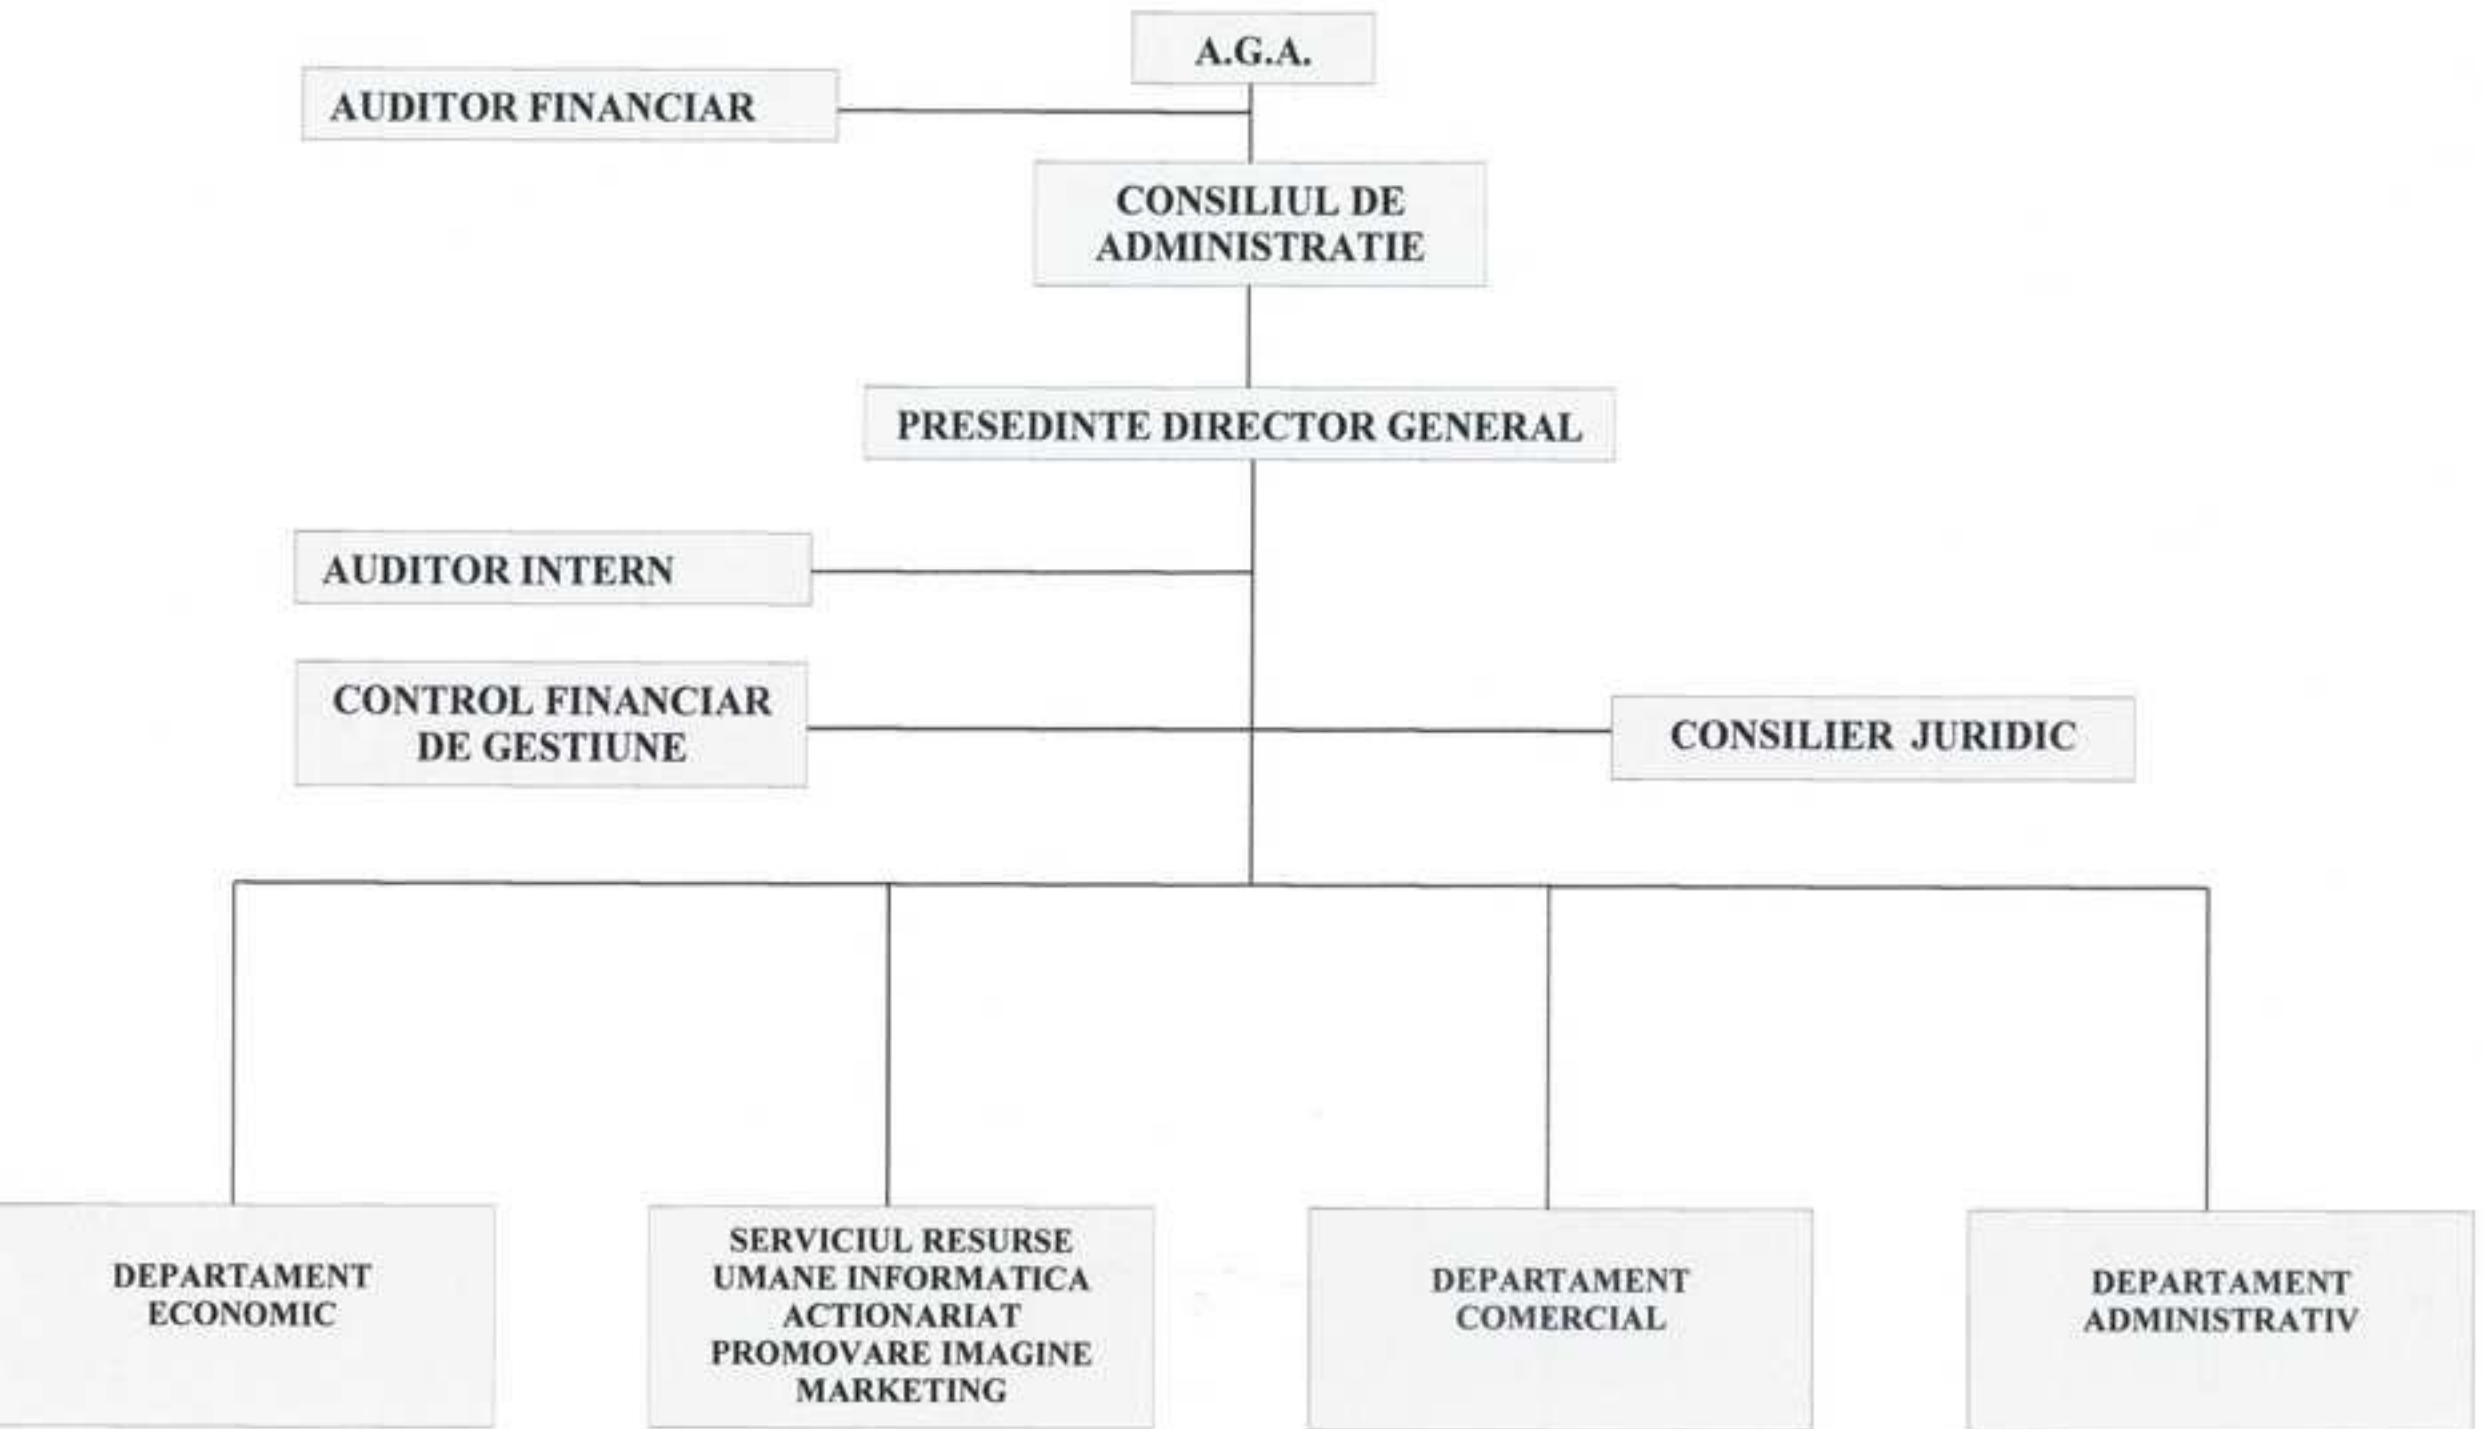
A.G.A.

AUDITOR FINANCIAR

CONSILIUL DE ADMINISTRATIE

PRESEDINTE DIRECTOR GENERAL

AUDITOR INTERN

CONTROL FINANCIAR DE GESTIUNE

CONSILIER JURIDIC

DEPARTAMENT ECONOMIC

SERVICIUL RESURSE UMANE INFORMATICA ACTIONARIAT PROMOVARE IMAGINE MARKETING

DEPARTAMENT COMERCIAL

DEPARTAMENT ADMINISTRATIV